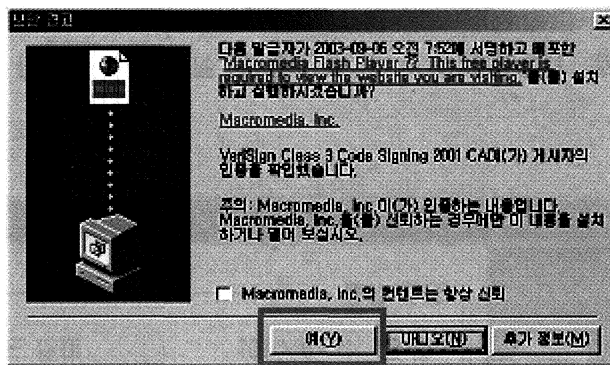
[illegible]

다음 프로그램을 2003-03-06 오전 7:52에 서명하고 배포한 "Macromedia Flash Player 7?. This free player is required to view the website you are visiting." 을(를) 설치하고 실행하시겠습니까?

Macromedia, Inc.

VeriSign Class 3 Code Signing 2001 CA이(가) 게시자의 인증을 확인했습니다.

주의: Macromedia, Inc.이(가) 안전하다고 주장합니다. Macromedia, Inc.을(를) 신뢰하는 경우에만 이 내용을 설치하거나 열어 보십시오.

Macromedia, Inc.의 컨텐트는 항상 신뢰

예(Y) 아니오(N) 추가 정보(M)